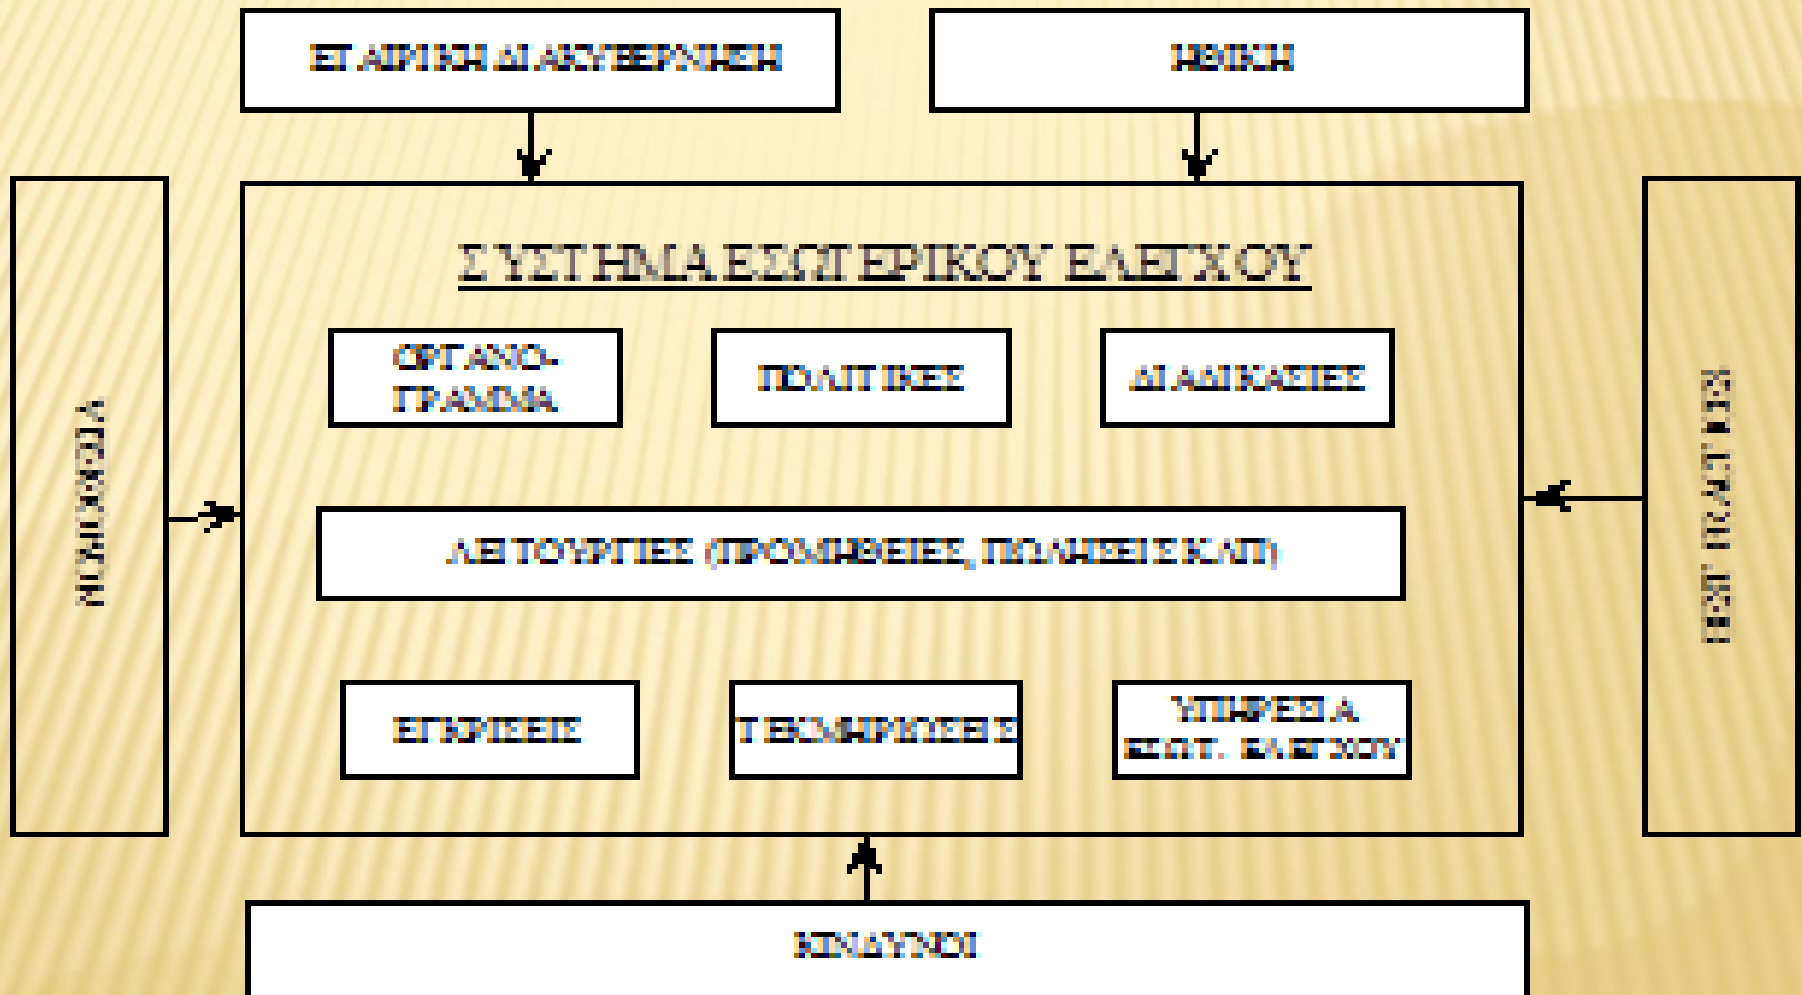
ΕΤΑΙΡΙΚΗ ΔΙΑΚΥΒΕΡΝΗΣΗ

ΗΘΙΚΗ

ΤΕΧΝΟΛΟΓΙΑ

ΣΥΣΤΗΜΑ ΕΣΩΤΕΡΙΚΟΥ ΕΛΕΓΧΟΥ

ΟΡΓΑΝΟ-ΓΡΑΜΜΑ

ΠΟΛΙΤΙΚΕΣ

ΔΙΑΔΙΚΑΣΙΕΣ

ΛΕΙΤΟΥΡΓΙΕΣ (ΠΡΟΜΗΘΕΙΕΣ, ΠΩΛΗΣΕΙΣ ΚΛΠ)

ΕΓΚΡΙΣΕΙΣ

ΤΕΚΜΗΡΙΩΣΕΙΣ

ΥΠΗΡΕΣΙΑ ΕΣΩΤ. ΕΛΕΓΧΟΥ

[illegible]

ΚΙΝΔΥΝΟΙ